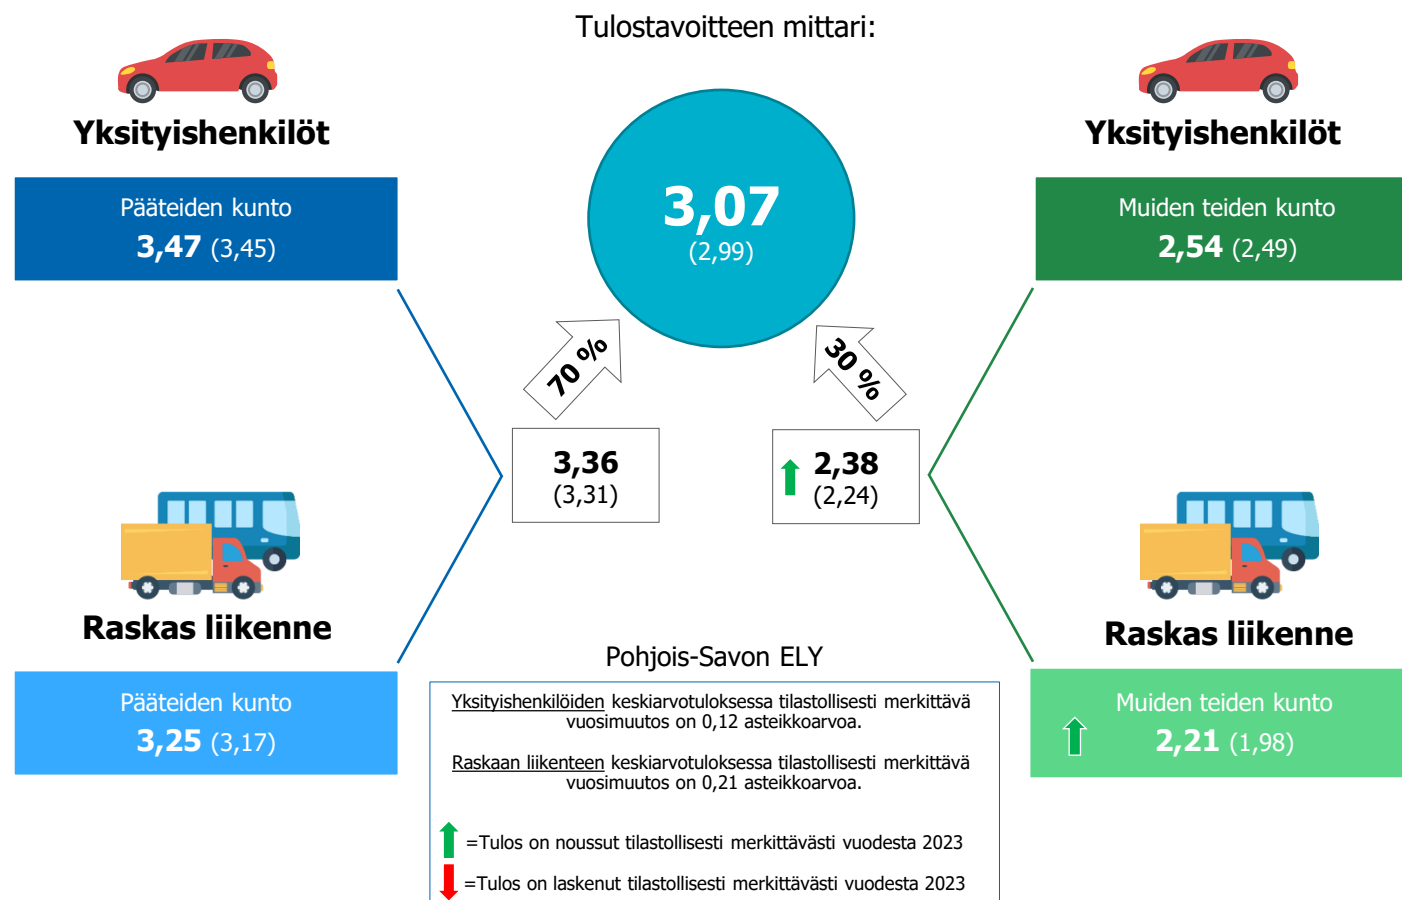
Tulostavoitteen mittari:

Yksityishenkilöt

Pääteiden kunto
**3,47** (3,45)

3,07
(2,99)

Yksityishenkilöt

Muiden teiden kunto
**2,54** (2,49)

70 %

30 %

3,36
(3,31)

2,38
(2,24)

Raskas liikenne

Raskas liikenne

Pohjois-Savon ELY

Pääteiden kunto
**3,25** (3,17)

Yksityishenkilöiden keskiarvotuloksessa tilastollisesti merkittävä vuosimuutos on 0,12 asteikkoarvoa.

Raskaan liikenteen keskiarvotuloksessa tilastollisesti merkittävä vuosimuutos on 0,21 asteikkoarvoa.

=Tulos on noussut tilastollisesti merkittävästi vuodesta 2023

=Tulos on laskenut tilastollisesti merkittävästi vuodesta 2023

Muiden teiden kunto
**2,21** (1,98)